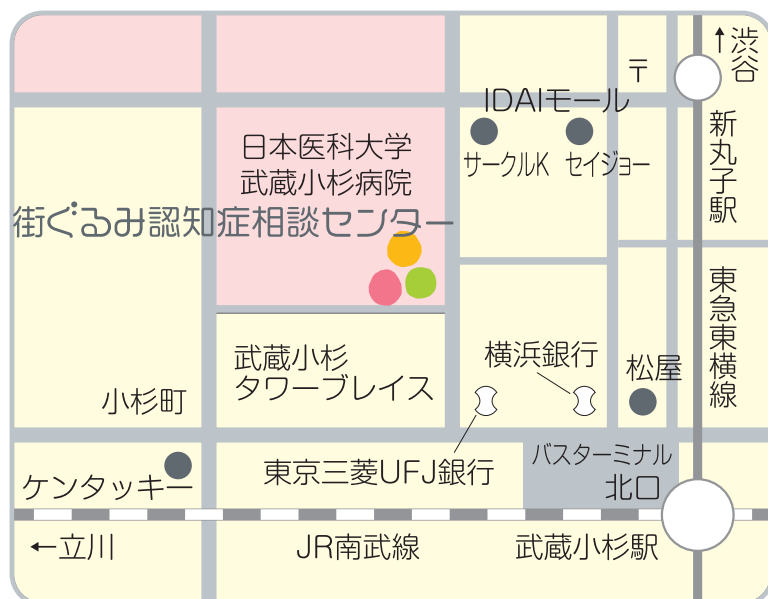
↑渋谷

〒

IDAIモール

サークルK

セイジョー

新丸子駅

日本医科大学
武蔵小杉病院

街ぐるみ認知症相談センター

東急東横線

武蔵小杉
タワープレイス

横浜銀行

松屋

小杉町

バスターミナル
北口

ケンタッキー

東京三菱UFJ銀行

←立川

JR南武線

武蔵小杉駅